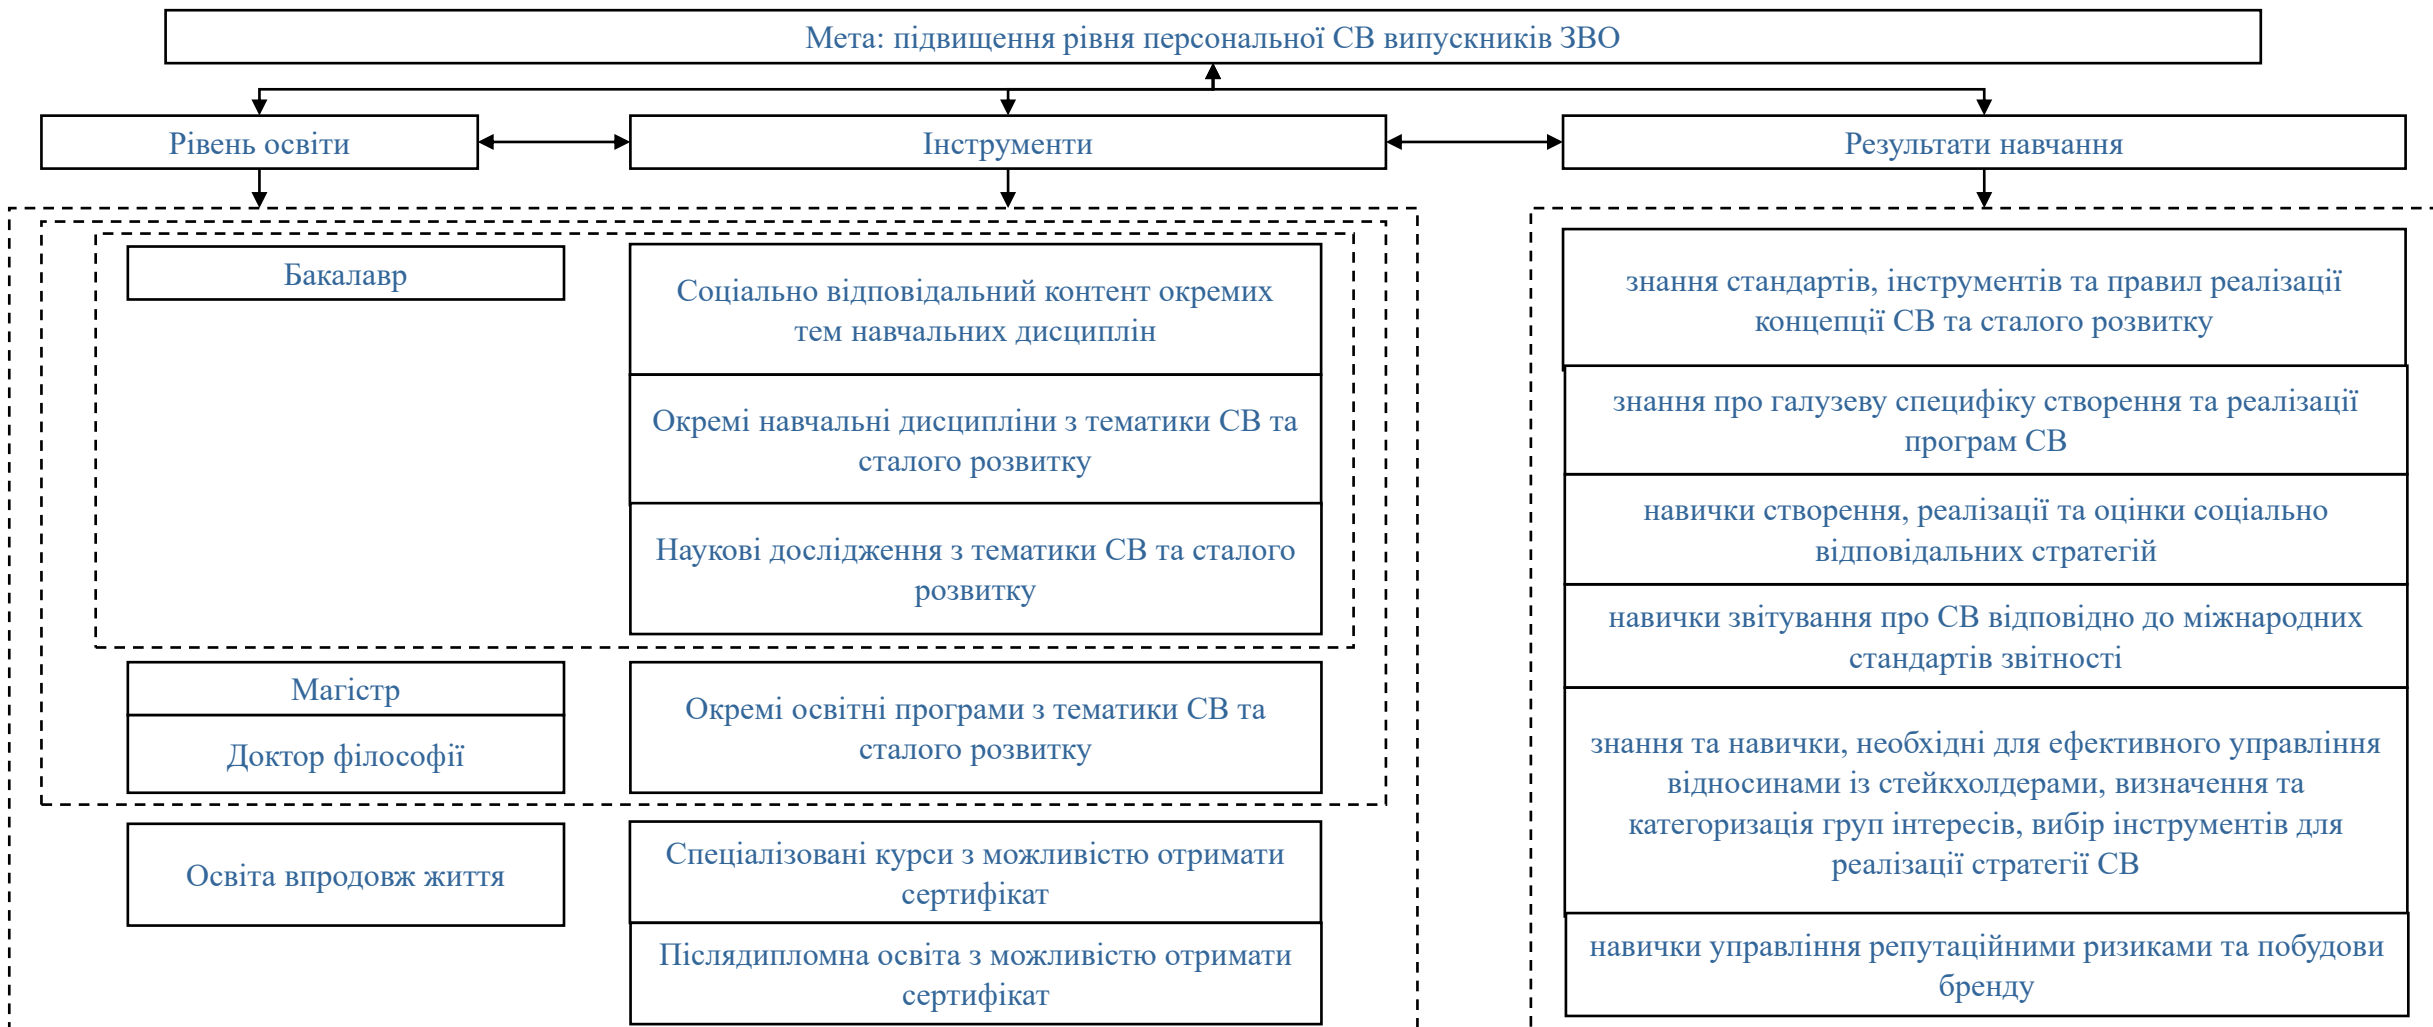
Мета: підвищення рівня персональної СВ випускників ЗВО

Рівень освіти

Інструменти

Результати навчання

Бакалавр

Соціально відповідальний контент окремих тем навчальних дисциплін

Окремі навчальні дисципліни з тематики СВ та сталого розвитку

Наукові дослідження з тематики СВ та сталого розвитку

Магістр

Доктор філософії

Окремі освітні програми з тематики СВ та сталого розвитку

Освіта впродовж життя

Спеціалізовані курси з можливістю отримати сертифікат

Післядипломна освіта з можливістю отримати сертифікат

знання стандартів, інструментів та правил реалізації концепції СВ та сталого розвитку

знання про галузеву специфіку створення та реалізації програм СВ

навички створення, реалізації та оцінки соціально відповідальних стратегій

навички звітування про СВ відповідно до міжнародних стандартів звітності

знання та навички, необхідні для ефективного управління відносинами із стейкхолдерами, визначення та категоризація груп інтересів, вибір інструментів для реалізації стратегії СВ

навички управління репутаційними ризиками та побудови бренду